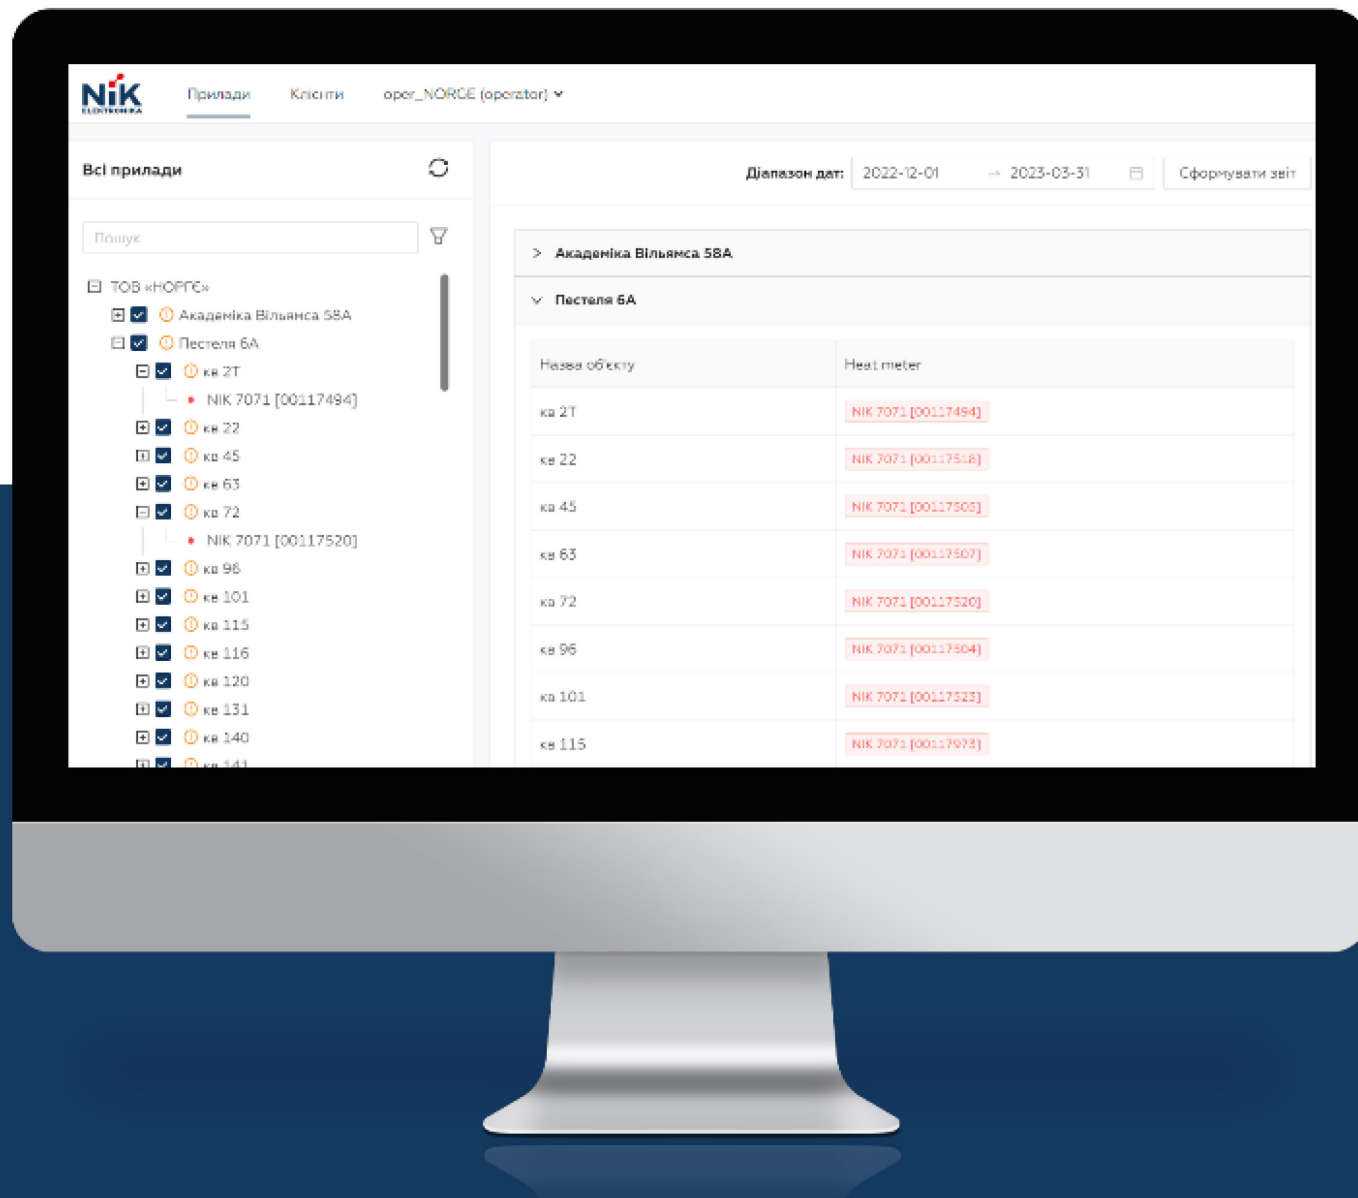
NIK ELEKTRONIKA

Прилади Клієнти oper_NORGE (operator)

Всі прилади

Пошук

ТОВ «НОРГЕ»
Академіка Вільямса 58А
Пестеля 6А
кв 2Т
NIK 7071 [00117494]
кв 22
кв 45
кв 63
кв 72
NIK 7071 [00117520]
кв 96
кв 101
кв 115
кв 116
кв 120
кв 131
кв 140
кв 141

Діапазон дат: 2022-12-01 → 2023-03-31 Сформувати звіт

> Академіка Вільямса 58А

Пестеля 6А

| Назва об'єкту | Heat meter |
|---|---|
| кв 2Т | NIK 7071 [00117494] |
| кв 22 | NIK 7071 [00117518] |
| кв 45 | NIK 7071 [00117505] |
| кв 63 | NIK 7071 [00117507] |
| кв 72 | NIK 7071 [00117520] |
| кв 96 | NIK 7071 [00117504] |
| кв 101 | NIK 7071 [00117523] |
| кв 115 | NIK 7071 [00117973] |